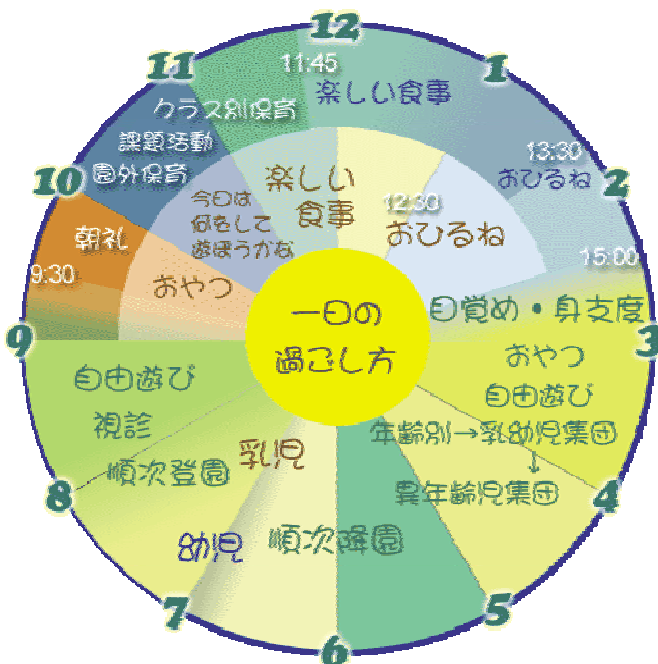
12
11:45
楽しい食事
1
11
クラス別保育
課題活動
園外保育
13:30
おひるね
2
10
楽しい
食事
今日は
何をして
遊ぼうかな
12:30
おひるね
15:00
朝礼
9:30
おやつ
一日の
過ごし方
目覚め・身支度
3
9
おやつ
自由遊び
自由遊び
視診
年齢別→乳幼児集団
↓
異年齢児集団
乳児
順次登園
8
4
幼児
順次降園
7
5
6